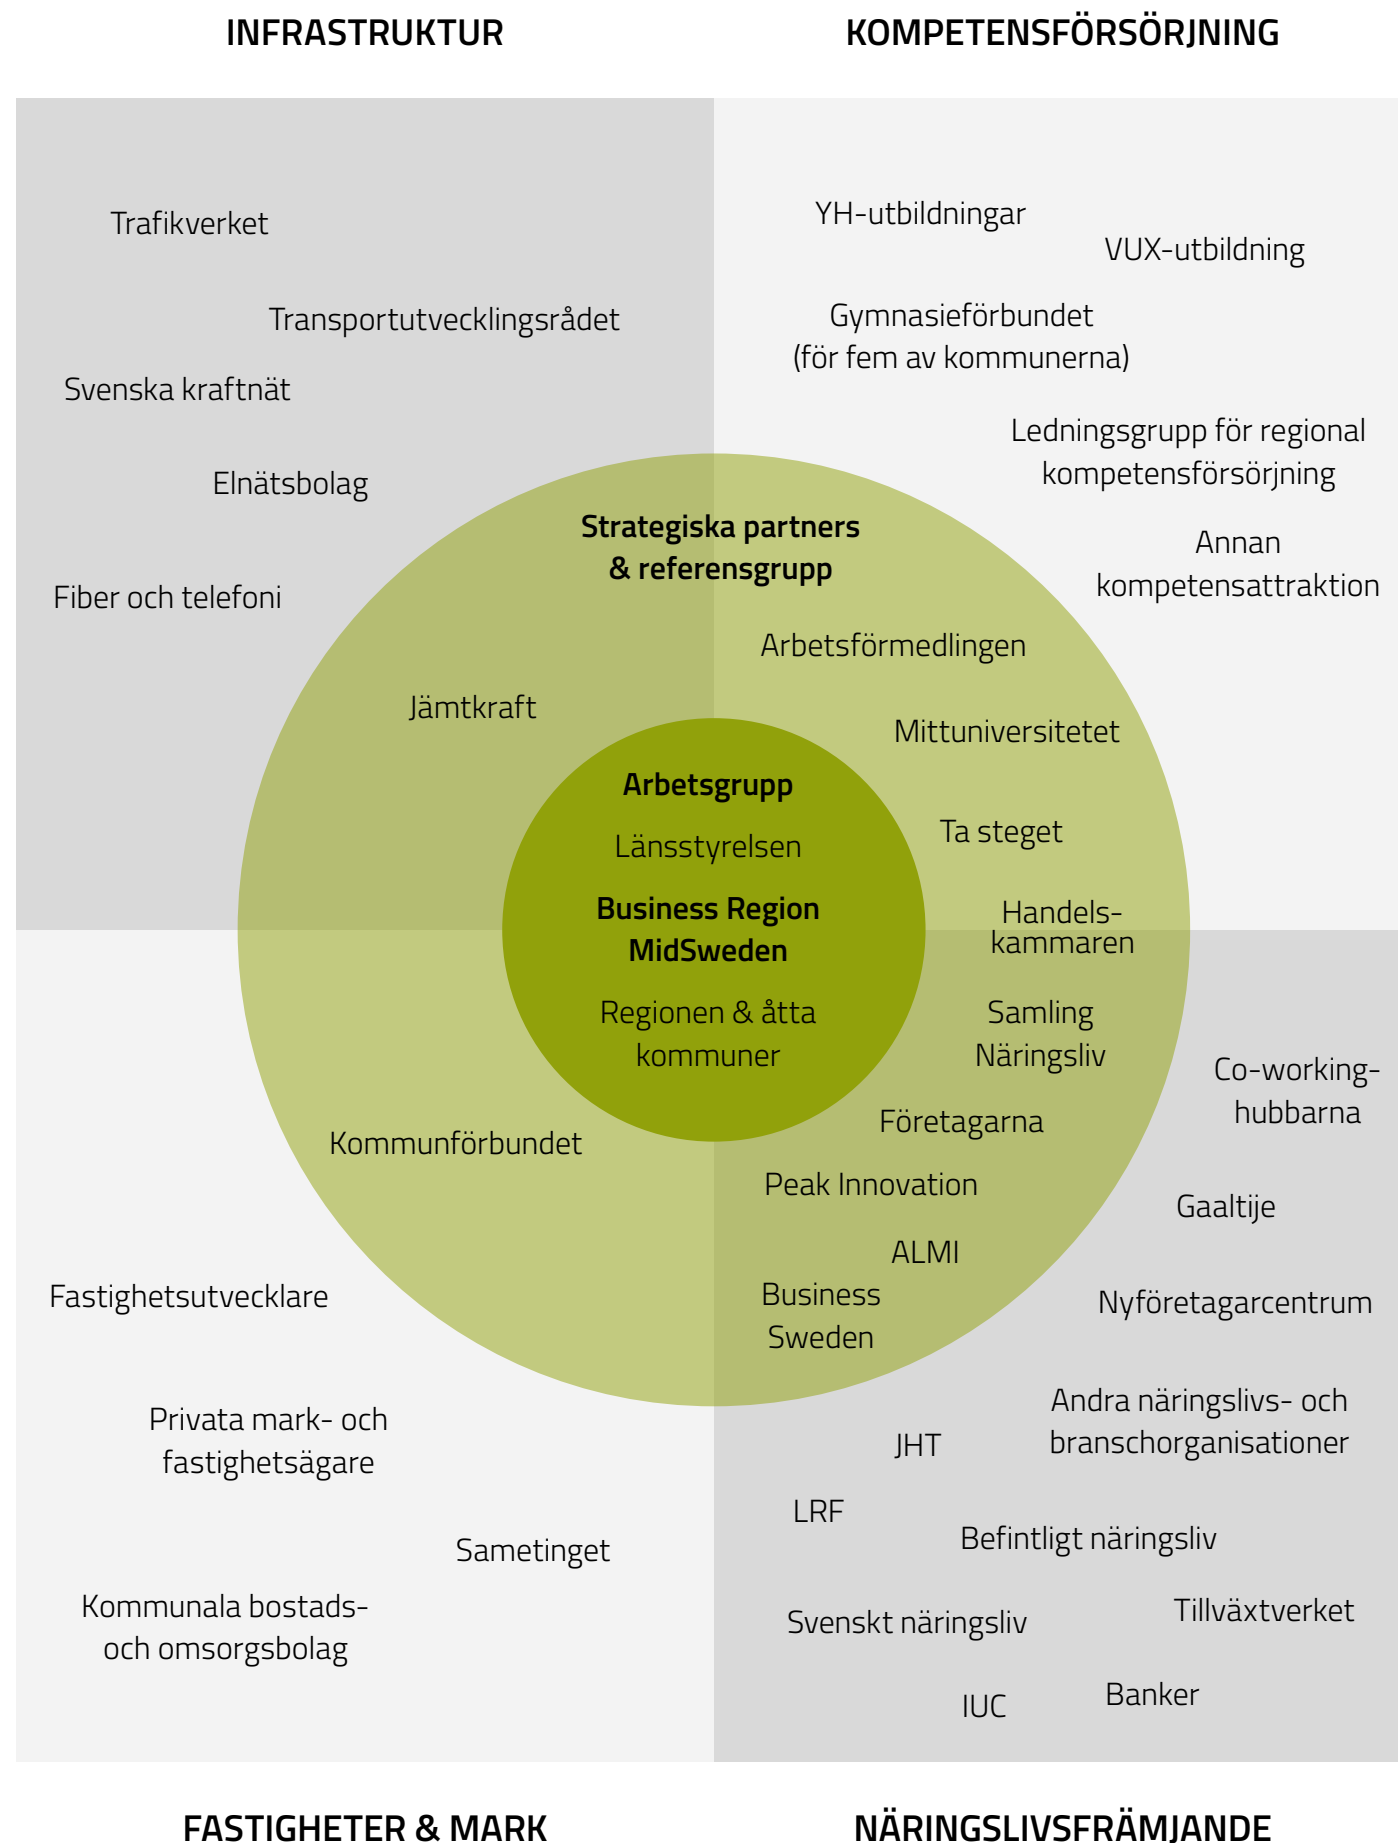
INFRASTRUKTUR

KOMPETENSFÖRSÖRJNING

Trafikverket

Transportutvecklingsrådet

Svenska kraftnät

Elnätsbolag

Fiber och telefoni

YH-utbildningar

VUX-utbildning

Gymnasieförbundet (för fem av kommunerna)

Ledningsgrupp för regional kompetensförsörjning

Annan kompetensattraktion

Strategiska partners & referensgrupp

Arbetsförmedlingen

Jämtkraft

Mittuniversitetet

Arbetsgrupp

Länsstyrelsen

Business Region MidSweden

Regionen & åtta kommuner

Ta steget

Handelskammaren

Samling Näringsliv

Co-working-hubbarna

Företagarna

Kommunförbundet

Peak Innovation

Gaaltije

ALMI

Business Sweden

Nyföretagarcentrum

Fastighetsutvecklare

Privata mark- och fastighetsägare

Andra näringslivs- och branschorganisationer

JHT

LRF

Befintligt näringsliv

Sametinget

Kommunala bostads- och omsorgsbolag

Svenskt näringsliv

Tillväxtverket

IUC

Banker

FASTIGHETER & MARK

NÄRINGSLIVSFRÄMJANDE